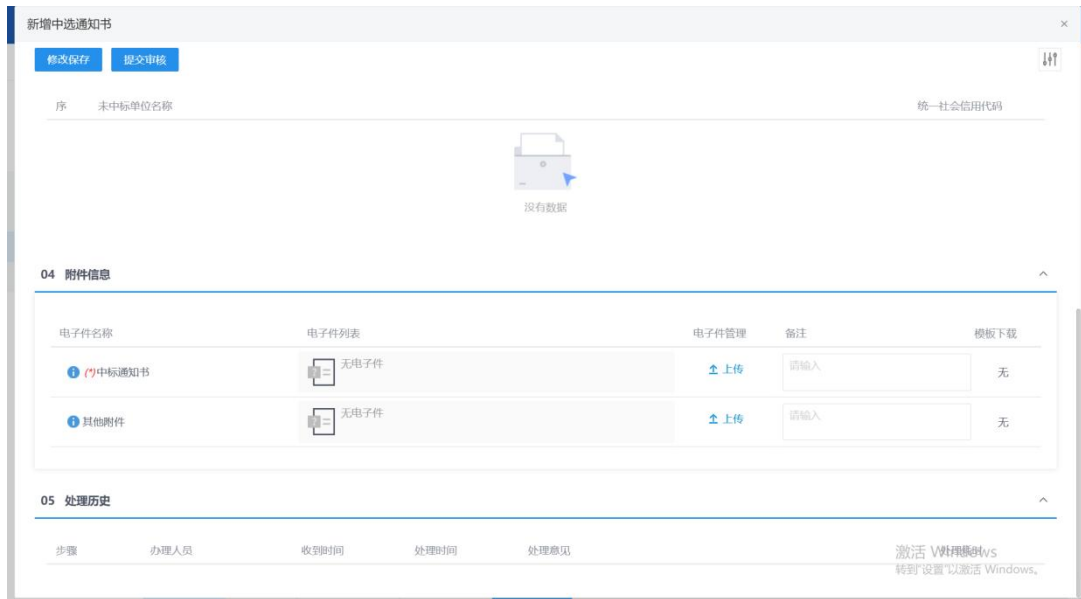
新增中选通知书

×

修改保存 提交审核

| 序 | 未中标单位名称 | 统一社会信用代码 |
|---|---|---|

没有数据

04 附件信息

| 电子件名称 | 电子件列表 | 电子件管理 | 备注 | 模板下载 |
|---|---|---|---|---|
| (*)中标通知书 | 无电子件 | 上传 | 请输入 | 无 |
| 其他附件 | 无电子件 | 上传 | 请输入 | 无 |

05 处理历史

| 步骤 | 办理人员 | 收到时间 | 处理时间 | 处理意见 | 处理用时 |
|---|---|---|---|---|---|

激活 Windows
转到"设置"以激活 Windows。